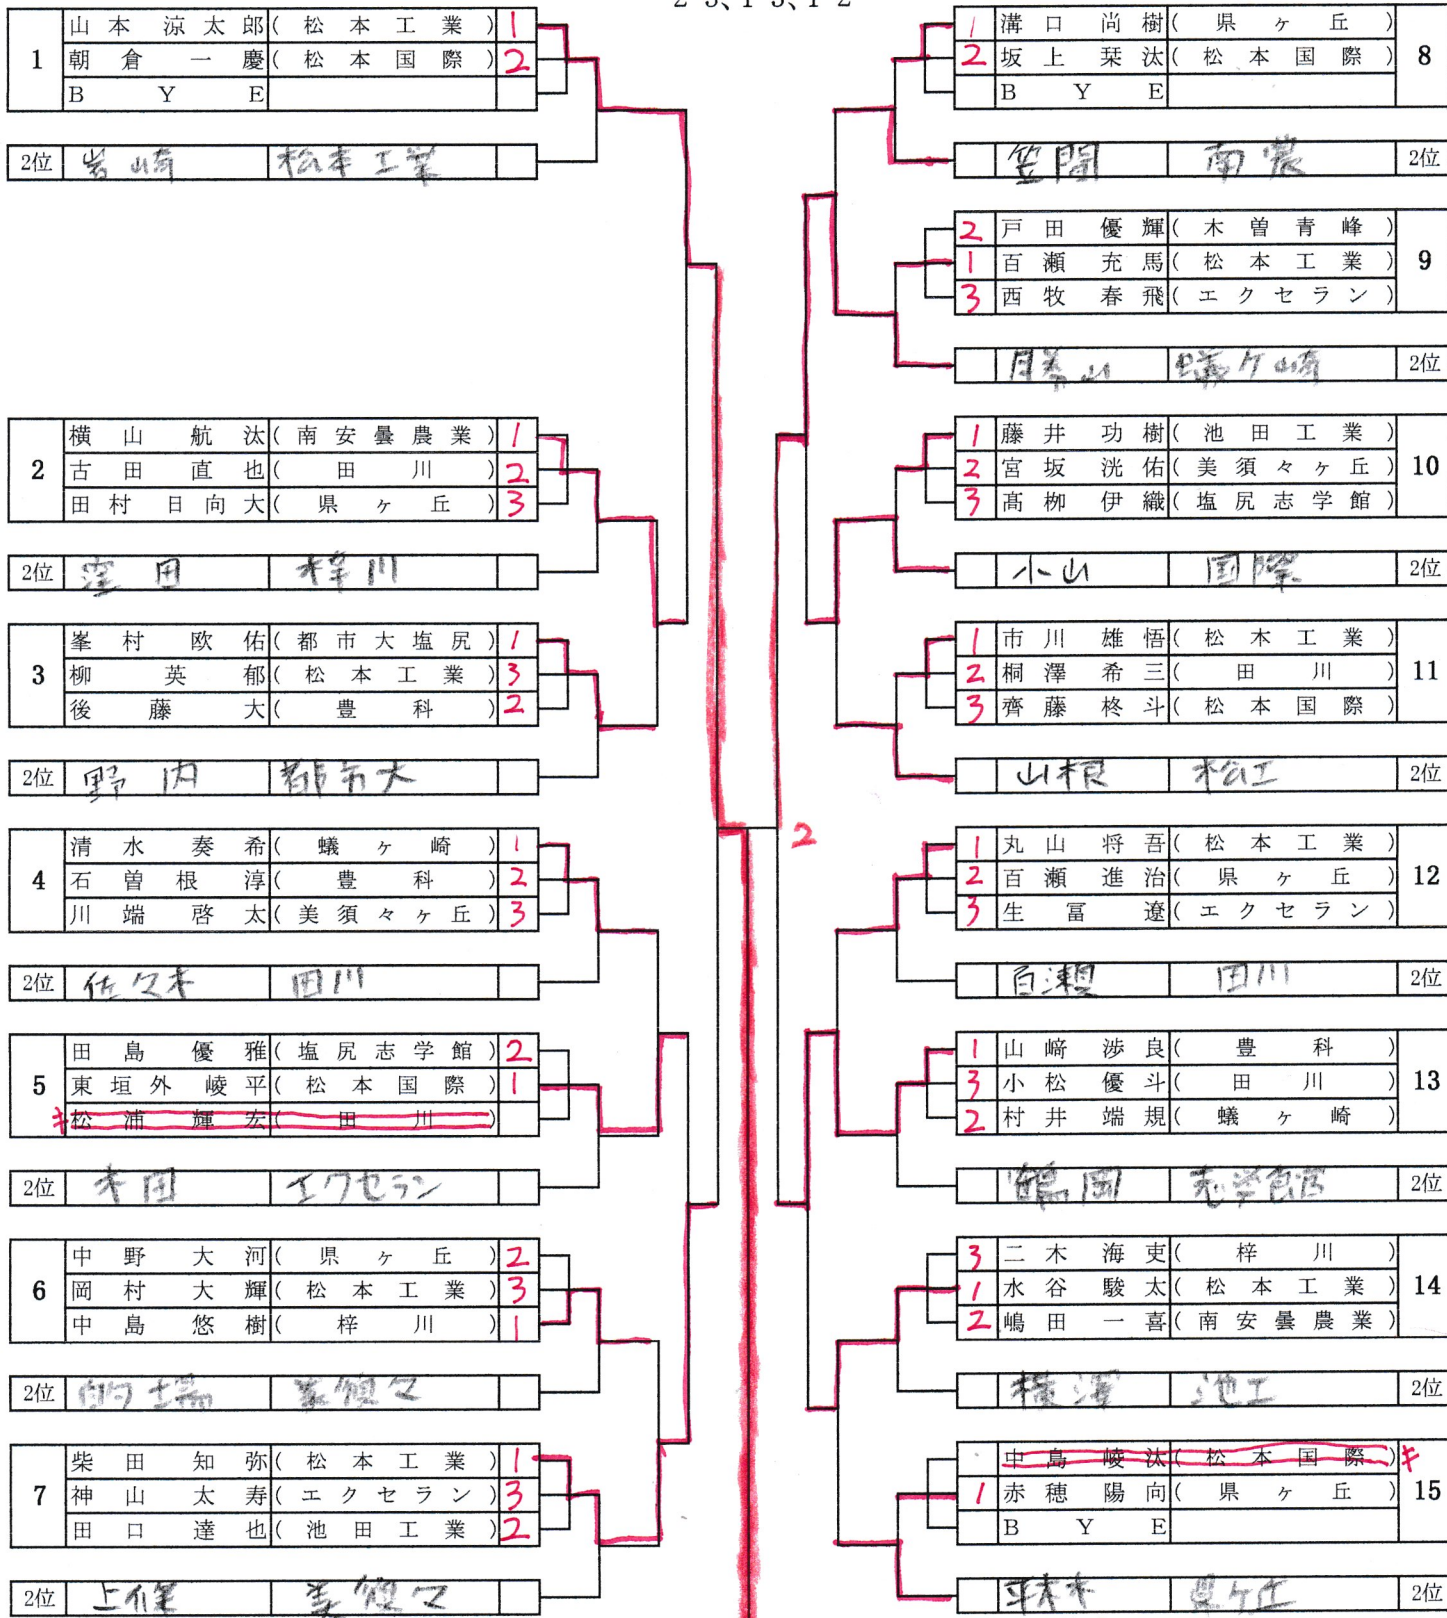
2-3、1-3、1-2

| 1 | 山本涼太郎 | (松本工業) | 1 |
|---|---|---|---|
| | 朝倉一慶 | (松本国際) | 2 |
| | BYE | | |

2位 岩崎 松本工業

| 2 | 横山航汰 | (南安曇農業) | 1 |
|---|---|---|---|
| | 古田直也 | (田川) | 2 |
| | 田村日向大 | (県ヶ丘) | 3 |

2位 窪田 梓川

| 3 | 峯村欧佑 | (都市大塩尻) | 1 |
|---|---|---|---|
| | 柳英郁 | (松本工業) | 3 |
| | 後藤大 | (豊科) | 2 |

2位 野内 都市大

| 4 | 清水奏希 | (蟻ヶ崎) | 1 |
|---|---|---|---|
| | 石曽根淳 | (豊科) | 2 |
| | 川端啓太 | (美須々ヶ丘) | 3 |

2位 佐々木 田川

| 5 | 田島優雅 | (塩尻志学館) | 2 |
|---|---|---|---|
| | 東垣外峻平 | (松本国際) | 1 |
| キ | 松浦輝宏 | (田川) | |

2位 本田 エクセラン

| 6 | 中野大河 | (県ヶ丘) | 2 |
|---|---|---|---|
| | 岡村大輝 | (松本工業) | 3 |
| | 中島悠樹 | (梓川) | 1 |

2位 的場 美須々

| 7 | 柴田知弥 | (松本工業) | 1 |
|---|---|---|---|
| | 神山太寿 | (エクセラン) | 3 |
| | 田口達也 | (池田工業) | 2 |

2位 上條 美須々

2

| 1 | 溝口尚樹 | (県ヶ丘) | 8 |
|---|---|---|---|
| 2 | 坂上栞汰 | (松本国際) | |
| | BYE | | |

笠間 南農 2位

| 2 | 戸田優輝 | (木曽青峰) | 9 |
|---|---|---|---|
| 1 | 百瀬充馬 | (松本工業) | |
| 3 | 西牧春飛 | (エクセラン) | |

勝山 蟻ヶ崎 2位

| 1 | 藤井功樹 | (池田工業) | 10 |
|---|---|---|---|
| 2 | 宮坂洸佑 | (美須々ヶ丘) | |
| 3 | 髙栁伊織 | (塩尻志学館) | |

小山 国際 2位

| 1 | 市川雄悟 | (松本工業) | 11 |
|---|---|---|---|
| 2 | 桐澤希三 | (田川) | |
| 3 | 齊藤柊斗 | (松本国際) | |

山根 松工 2位

| 1 | 丸山将吾 | (松本工業) | 12 |
|---|---|---|---|
| 2 | 百瀬進治 | (県ヶ丘) | |
| 3 | 生冨遼 | (エクセラン) | |

百瀬 田川 2位

| 1 | 山﨑渉良 | (豊科) | 13 |
|---|---|---|---|
| 3 | 小松優斗 | (田川) | |
| 2 | 村井端規 | (蟻ヶ崎) | |

鶴岡 志学館 2位

| 3 | 二木海吏 | (梓川) | 14 |
|---|---|---|---|
| 1 | 水谷駿太 | (松本工業) | |
| 2 | 嶋田一喜 | (南安曇農業) | |

横澤 池工 2位

| | 中島峻汰 | (松本国際) キ | 15 |
|---|---|---|---|
| 1 | 赤穂陽向 | (県ヶ丘) | |
| | BYE | | |

平林 県ヶ丘 2位